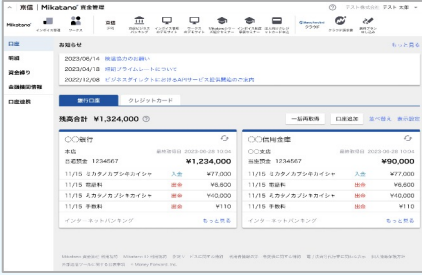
市区 | Mikatano® 資金管理 テスト 太郎

Mikatano インサイト分析 マーケット

口座 明細 資金繰り 自動仕訳 口座連携

お知らせ もっと見る

2023/06/14 機能追加のお知らせ
2023/04/18 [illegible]
2022/12/08 ビジネスダイレクトにおける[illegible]のご案内

銀行口座 クレジットカード

残高合計 ¥1,324,000

一括再取得 口座追加 並べ替え 表示設定

○○銀行
本店 最終取得日 2022-06-28 10:04
当座預金 1234567 ¥1,234,000
11/15 ミカタノカブシキガイシャ 入金 ¥77,000
11/15 振込料 出金 ¥6,600
11/15 ミカタノカブシキガイシャ 出金 ¥77,000
11/15 ミカタノカブシキガイシャ 出金 ¥110
インターネットバンキング もっと見る

○○信用金庫
○○支店 最終取得日 2022-06-28 10:04
当座預金 1234567 ¥90,000
11/15 ミカタノカブシキガイシャ 入金 ¥77,000
11/15 振込料 出金 ¥6,600
11/15 ミカタノカブシキガイシャ 出金 ¥77,000
11/15 ミカタノカブシキガイシャ 出金 ¥110
インターネットバンキング もっと見る

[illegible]